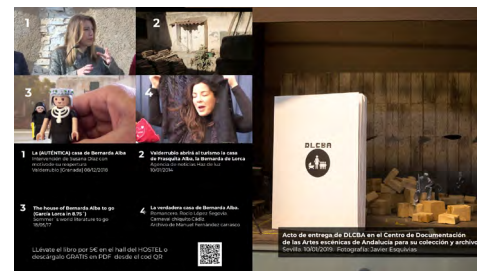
1

2

3

4

1 La (AUTÉNTICA) casa de Bernarda Alba. Intervención de Susana Díaz con motivo de su reapertura. Valderrubio (Granada) 09/12/2018

2 Valderrubio abrirá al turismo la casa de Frasquita Alba, la Bernarda de Lorca. Agencia de noticias Hoy de luz 10/01/2014

3 The house of Bernarda Alba to go (García Lorca in 8.75´). Summer´s word literature to go 19/09/17

4 La verdadera casa de Bernarda Alba. Romances. Rocío López Segovia. Caminar chiquito Cafe. Archivo de Manuel Fernández carrasco

Llévate el libro por 5€ en el hall del HOSTEL o descárgalo GRATIS en PDF desde el cod QR

DLCBA

Acto de entrega de DLCBA en el Centro de Documentación de las Artes escénicas de Andalucía para su colección y archivo
Sevilla 10/01/2019. Fotografía: Javier Esquivias